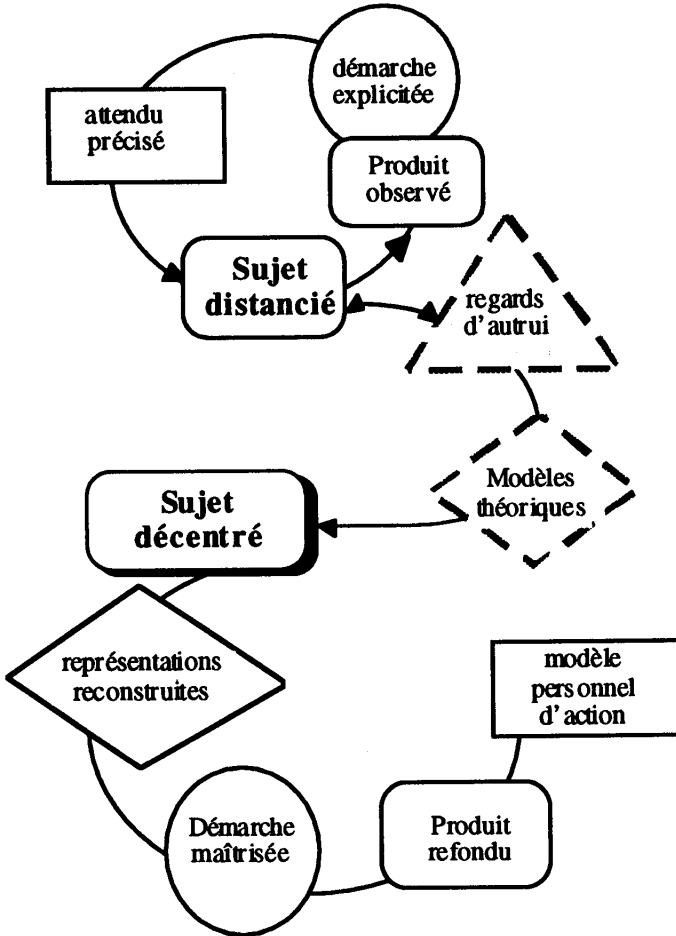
démarche explicitée

attendu précisé

Produit observé

Sujet distancié

regards d'autrui

Modèles théoriques

Sujet décentré

représentations reconstruites

modèle personnel d'action

Démarche maîtrisée

Produit refondu